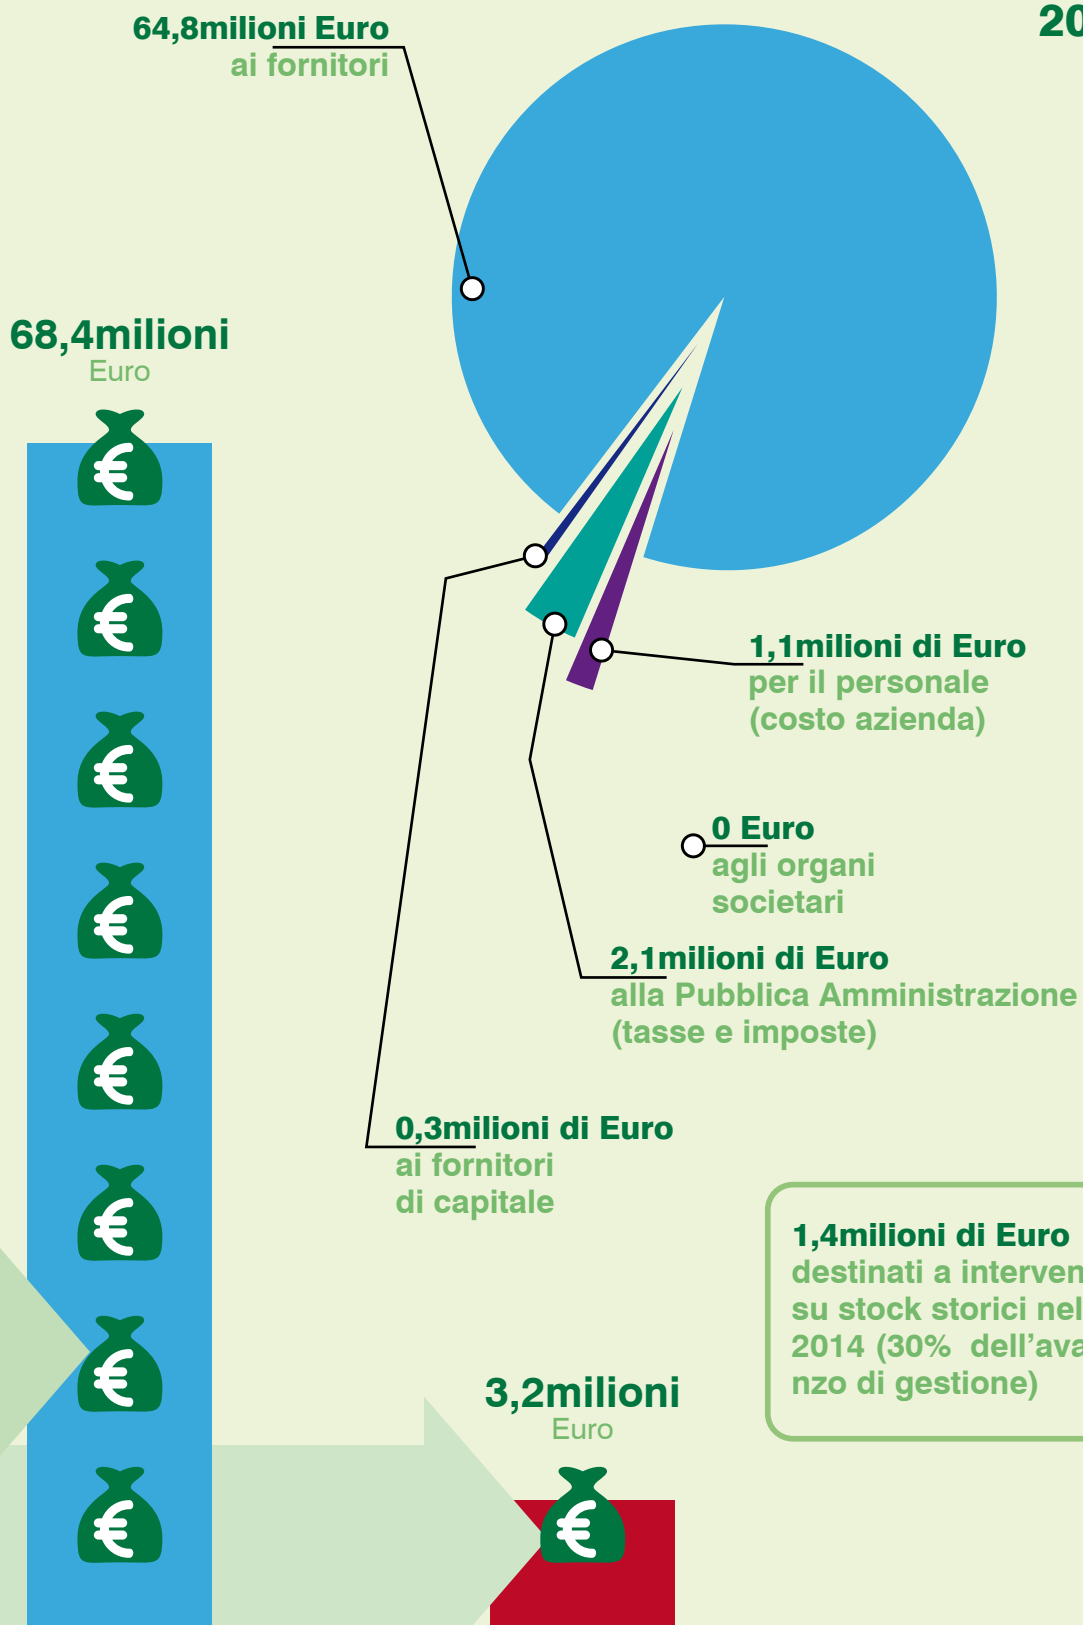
20

64,8milioni Euro
ai fornitori

68,4milioni
Euro

1,1milioni di Euro
per il personale
(costo azienda)

0 Euro
agli organi
societari

2,1milioni di Euro
alla Pubblica Amministrazione
(tasse e imposte)

0,3milioni di Euro
ai fornitori
di capitale

1,4milioni di Euro
destinati a interven
su stock storici nel
2014 (30% dell'ava
nzo di gestione)

3,2milioni
Euro